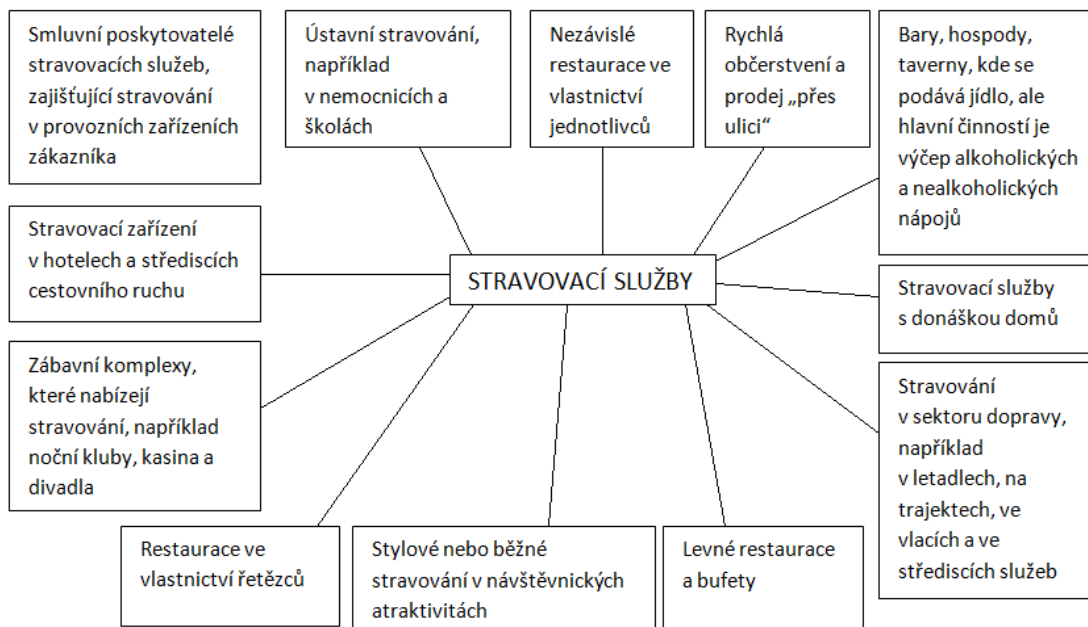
Smluvní poskytovatelé stravovacích služeb, zajišťující stravování v provozních zařízeních zákazníka

Ústavní stravování, například v nemocnicích a školách

Nezávislé restaurace ve vlastnictví jednotlivců

Rychlá občerstvení a prodej „přes ulici“

Bary, hospody, taverny, kde se podává jídlo, ale hlavní činností je výčep alkoholických a nealkoholických nápojů

Stravovací zařízení v hotelech a střediscích cestovního ruchu

STRAVOVACÍ SLUŽBY

Stravovací služby s donáškou domů

Zábavní komplexy, které nabízejí stravování, například noční kluby, kasina a divadla

Stravování v sektoru dopravy, například v letadlech, na trajektech, ve vlacích a ve střediscích služeb

Restaurace ve vlastnictví řetězců

Stylové nebo běžné stravování v návštěvnických atraktivitách

Levné restaurace a bufety